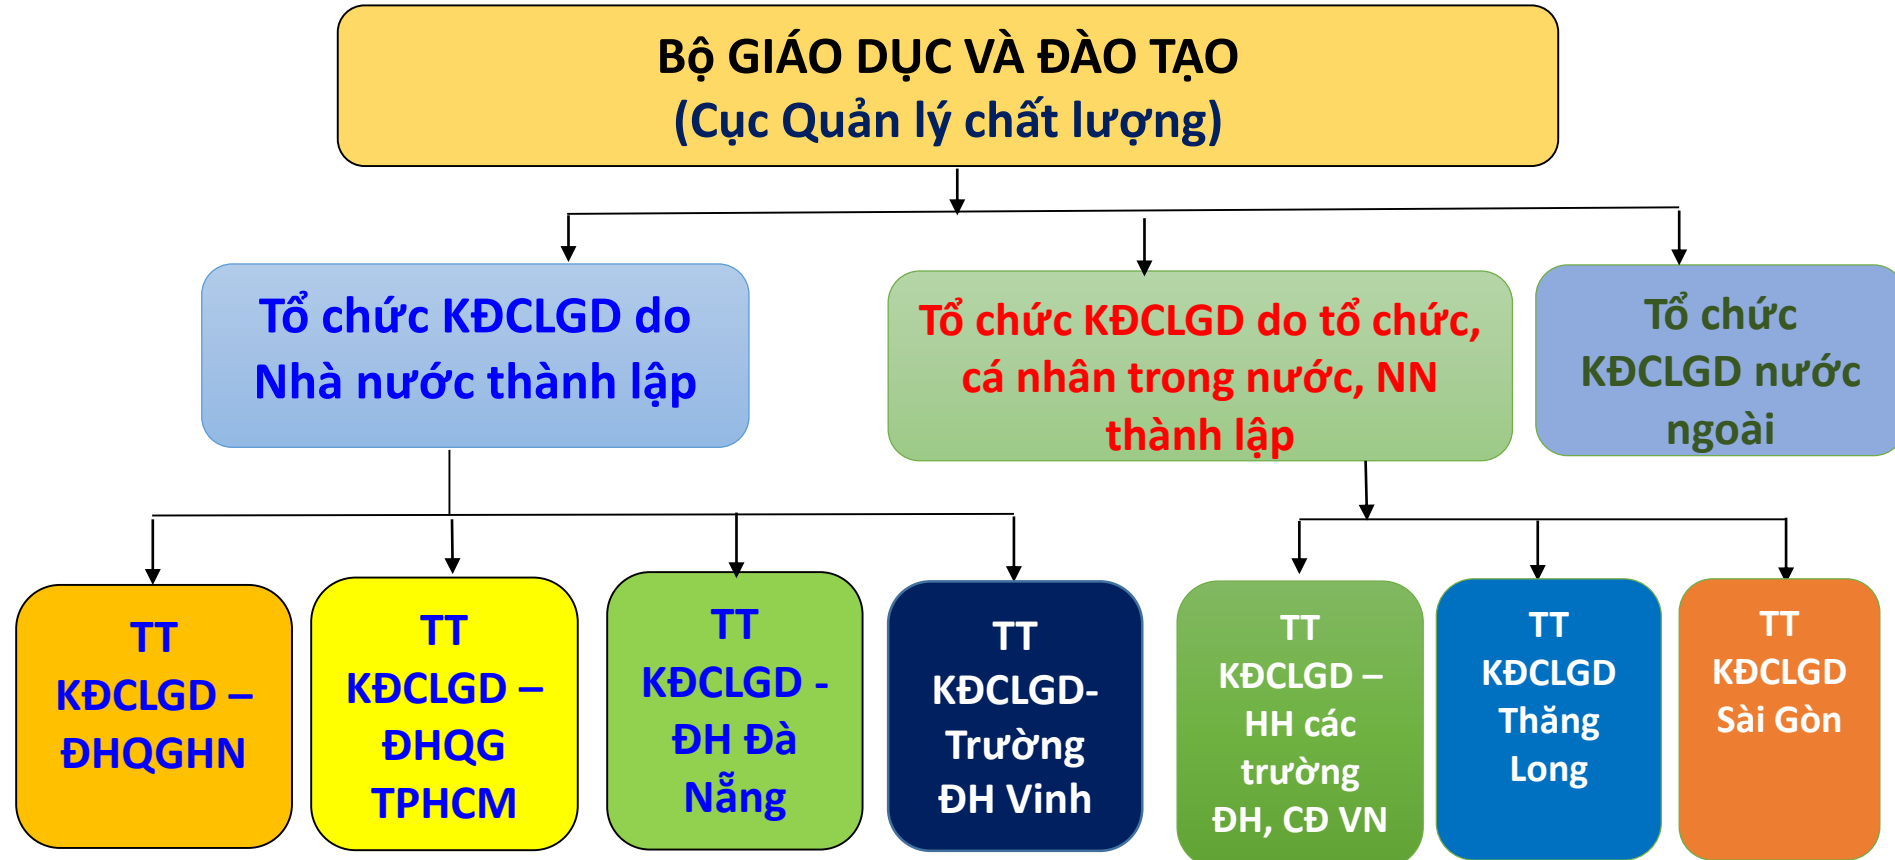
Bộ GIÁO DỤC VÀ ĐÀO TẠO
(Cục Quản lý chất lượng)

Tổ chức KĐCLGD do Nhà nước thành lập

Tổ chức KĐCLGD do tổ chức, cá nhân trong nước, NN thành lập

Tổ chức KĐCLGD nước ngoài

TT KĐCLGD – ĐHQGHN

TT KĐCLGD – ĐHQG TPHCM

TT KĐCLGD - ĐH Đà Nẵng

TT KĐCLGD- Trường ĐH Vinh

TT KĐCLGD – HH các trường ĐH, CĐ VN

TT KĐCLGD Thăng Long

TT KĐCLGD Sài Gòn